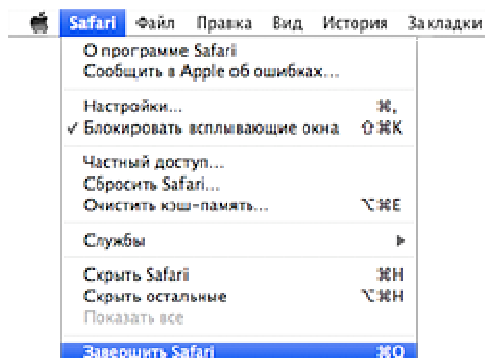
Safari Файл Правка Вид История Закладки

О программе Safari
Сообщить в Apple об ошибках...

Настройки... ⌘,
✓ Блокировать всплывающие окна ⇧⌘K

Частный доступ...
Сбросить Safari...
Очистить кэш-память... ⌥⌘E

Службы ▶

Скрыть Safari ⌘H
Скрыть остальные ⌥⌘H
Показать все

Завершить Safari ⌘Q